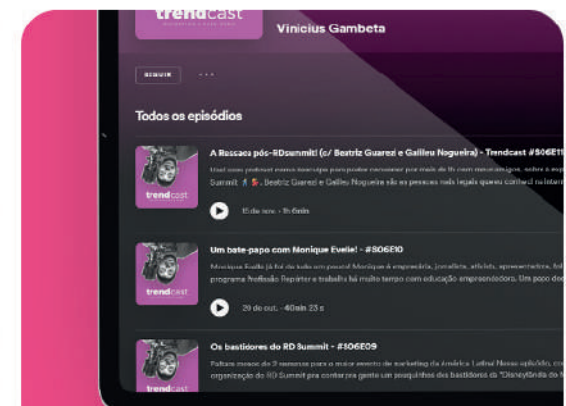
trendcast

Vinicius Gambeta

SEGUIR ···

Todos os episódios

trendcast

A Ressaca pós-RDsummit! (c/ Beatriz Guarezi e Galileu Nogueira) - Trendcast #S06E11

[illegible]

Summit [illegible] Beatriz Guarezi e Galileu Nogueira são as pessoas mais legais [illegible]

15 de nov. · 1h 6min

trendcast

Um bate-papo com Monique Evelle! - #S06E10

Monique Evelle já foi de tudo um pouco! Monique é empresária, jornalista, ativista, apresentadora, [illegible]

programa Profissão Repórter e trabalha há muito tempo com educação empreendedora. Um papo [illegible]

29 de out. · 40min 23 s

trendcast

Os bastidores do RD Summit - #S06E09

Faltam menos de 2 semanas para o maior evento de marketing da América Latina! Nesse episódio, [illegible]

organização do RD Summit pra contar pra gente um pouquinho dos bastidores da "Disneylândia do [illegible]